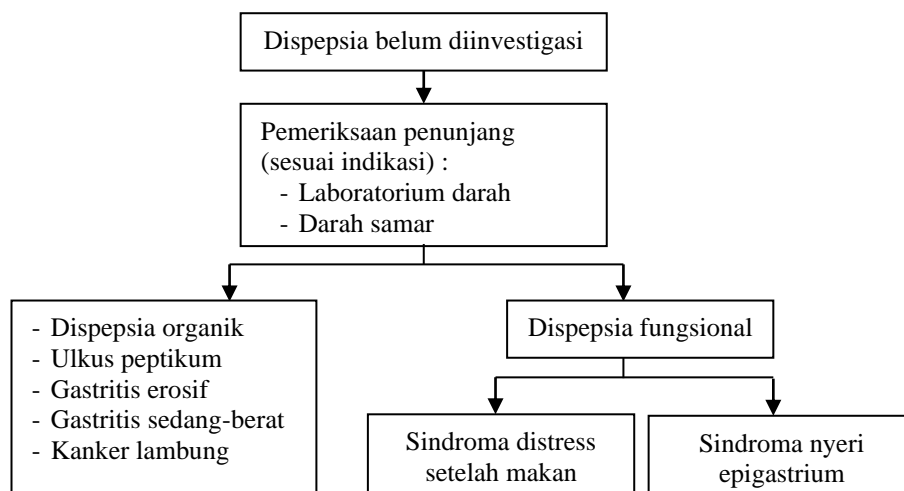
Dispepsia belum diinvestigasi

Pemeriksaan penunjang (sesuai indikasi) :
- Laboratorium darah
- Darah samar

- Dispepsia organik
- Ulkus peptikum
- Gastritis erosif
- Gastritis sedang-berat
- Kanker lambung

Dispepsia fungsional

Sindroma distress setelah makan

Sindroma nyeri epigastrium